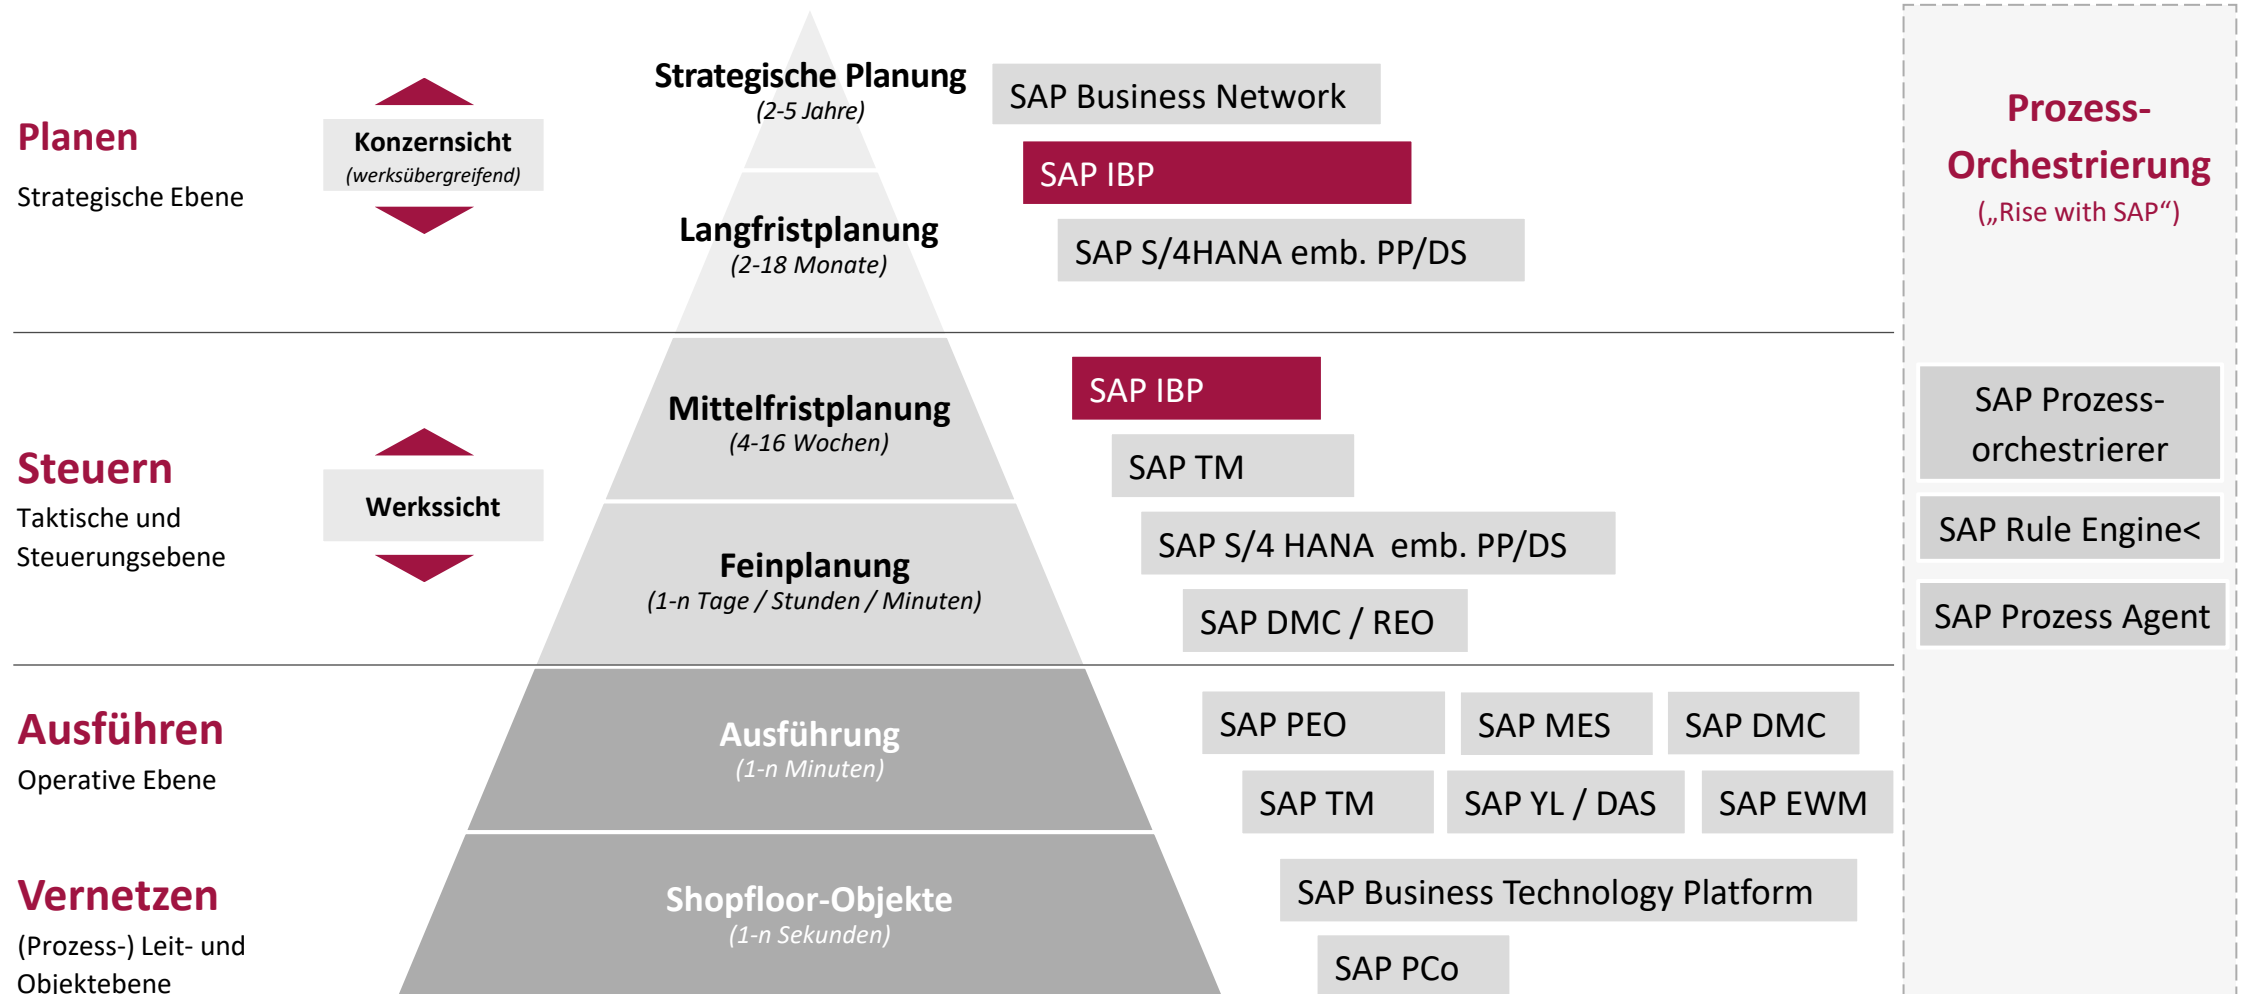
Planen
Strategische Ebene

Konzernsicht
(werksübergreifend)

Strategische Planung
(2-5 Jahre)

SAP Business Network

SAP IBP

Langfristplanung
(2-18 Monate)

SAP S/4HANA emb. PP/DS

Prozess-Orchestrierung
(„Rise with SAP“)

Steuern
Taktische und Steuerungsebene

Werkssicht

Mittelfristplanung
(4-16 Wochen)

SAP IBP

SAP TM

Feinplanung
(1-n Tage / Stunden / Minuten)

SAP S/4 HANA emb. PP/DS

SAP DMC / REO

SAP Prozess-orchestrierer

SAP Rule Engine<

SAP Prozess Agent

Ausführen
Operative Ebene

Ausführung
(1-n Minuten)

SAP PEO

SAP MES

SAP DMC

SAP TM

SAP YL / DAS

SAP EWM

Vernetzen
(Prozess-) Leit- und Objektebene

Shopfloor-Objekte
(1-n Sekunden)

SAP Business Technology Platform

SAP PCo